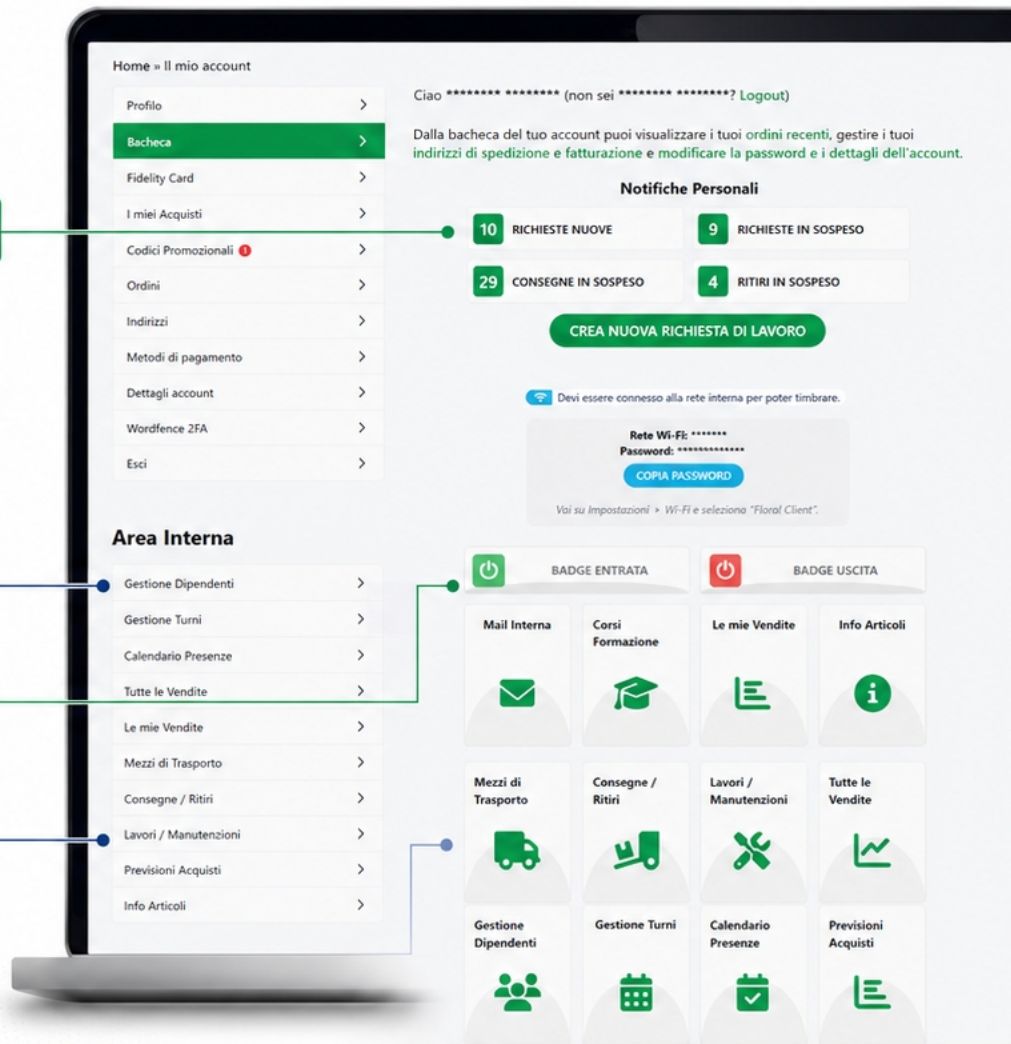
Home » Il mio account

Profilo >
Bacheca >
Fidelity Card >
I miei Acquisti >
Codici Promozionali 1 >
Ordini >
Indirizzi >
Metodi di pagamento >
Dettagli account >
Wordfence 2FA >
Esci >

Ciao ******** ******** (non sei ******** ********? Logout)

Dalla bacheca del tuo account puoi visualizzare i tuoi ordini recenti, gestire i tuoi indirizzi di spedizione e fatturazione e modificare la password e i dettagli dell'account.

Notifiche Personali

10 RICHIESTE NUOVE
9 RICHIESTE IN SOSPESO
29 CONSEGNE IN SOSPESO
4 RITIRI IN SOSPESO

CREA NUOVA RICHIESTA DI LAVORO

Devi essere connesso alla rete interna per poter timbrare.

Rete Wi-Fi: *******
Password: **************
COPIA PASSWORD
Vai su Impostazioni > Wi-Fi e seleziona "Floral Client".

Area Interna

Gestione Dipendenti >
Gestione Turni >
Calendario Presenze >
Tutte le Vendite >
Le mie Vendite >
Mezzi di Trasporto >
Consegne / Ritiri >
Lavori / Manutenzioni >
Previsioni Acquisti >
Info Articoli >

BADGE ENTRATA
BADGE USCITA

Mail Interna
Corsi Formazione
Le mie Vendite
Info Articoli
Mezzi di Trasporto
Consegne / Ritiri
Lavori / Manutenzioni
Tutte le Vendite
Gestione Dipendenti
Gestione Turni
Calendario Presenze
Previsioni Acquisti